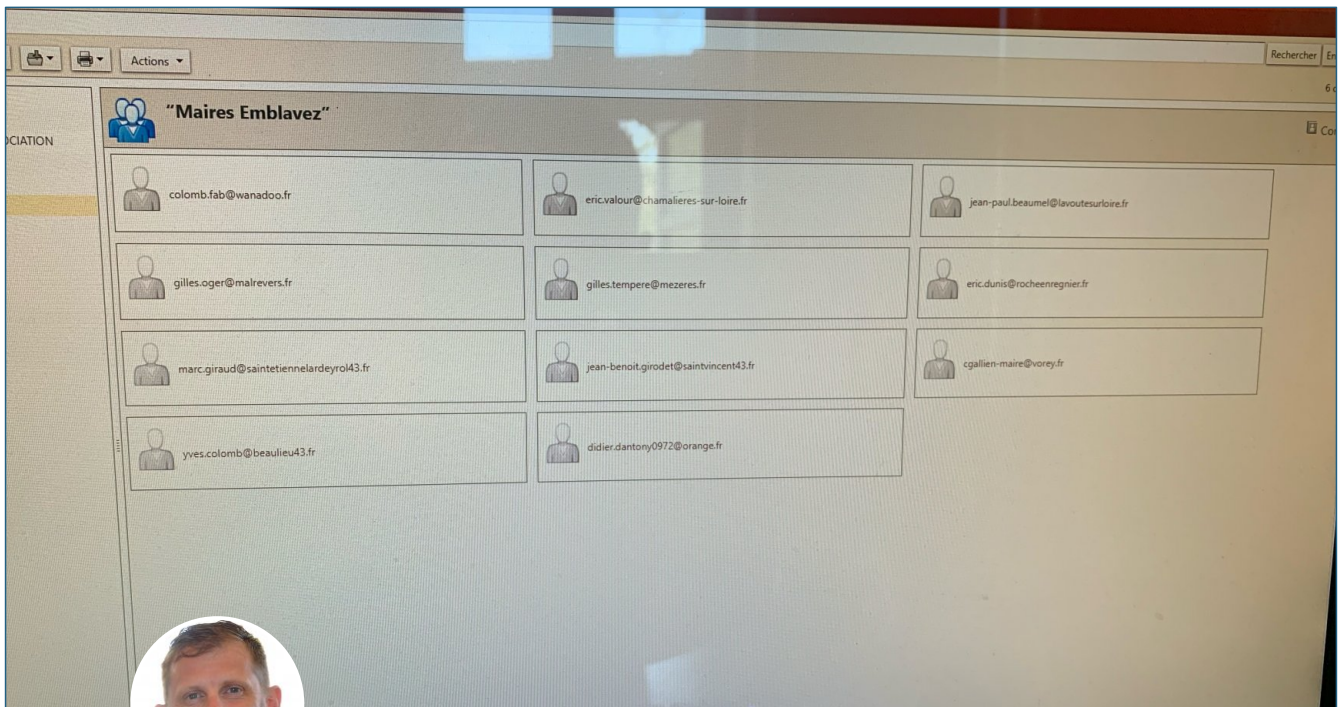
Actions

Rechercher

"Maires Emblavez"

CIATION

colomb.fab@wanadoo.fr

eric.valour@chamalieres-sur-loire.fr

jean-paul.beaumel@lavoutesurloire.fr

gilles.oger@malrevers.fr

gilles.tempere@mezeres.fr

eric.dunis@rocheenregnier.fr

marc.giraud@saintetiennelardeyrol43.fr

jean-benoit.girodet@saintvincent43.fr

cgallien-maire@vorey.fr

yves.colomb@beaulieu43.fr

didier.dantony0972@orange.fr